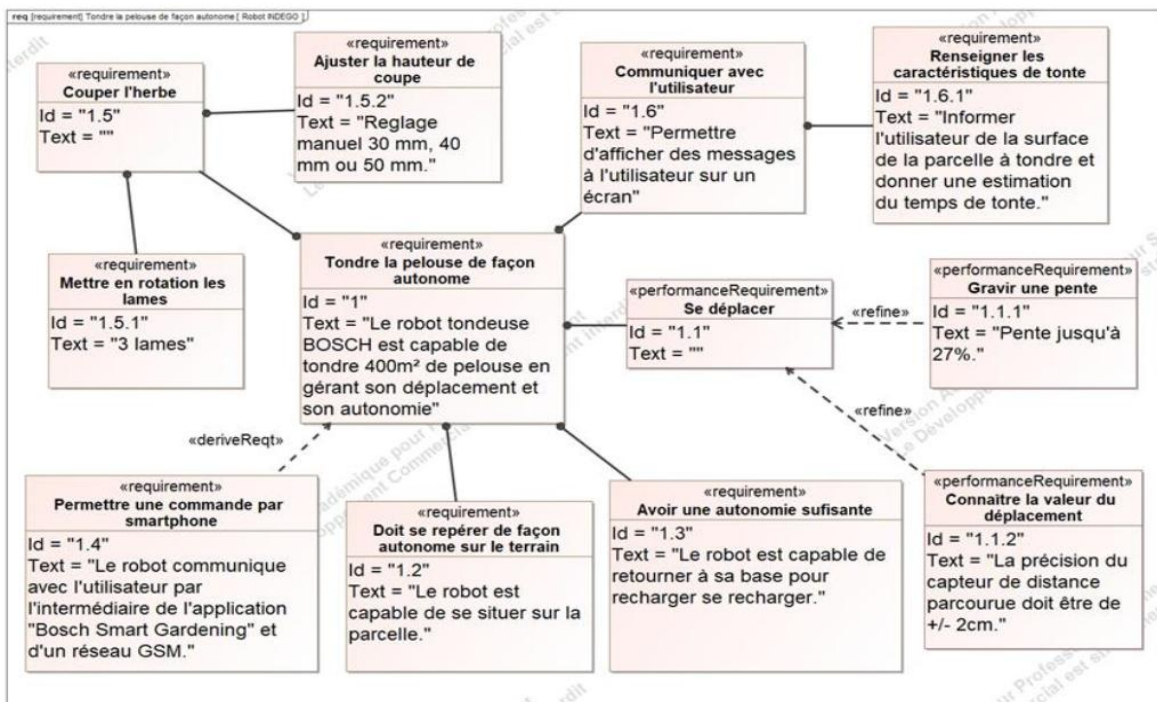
req [requirement] Tondre la pelouse de façon autonome [ Robot INDEGO ]

«requirement»
Couper l'herbe
Id = "1.5"
Text = ""

«requirement»
Ajuster la hauteur de coupe
Id = "1.5.2"
Text = "Reglage manuel 30 mm, 40 mm ou 50 mm."

«requirement»
Communiquer avec l'utilisateur
Id = "1.6"
Text = "Permettre d'afficher des messages à l'utilisateur sur un écran"

«requirement»
Renseigner les caractéristiques de tonte
Id = "1.6.1"
Text = "Informer l'utilisateur de la surface de la parcelle à tondre et donner une estimation du temps de tonte."

«requirement»
Mettre en rotation les lames
Id = "1.5.1"
Text = "3 lames"

«requirement»
Tondre la pelouse de façon autonome
Id = "1"
Text = "Le robot tondeuse BOSCH est capable de tondre 400m² de pelouse en gérant son déplacement et son autonomie"

«performanceRequirement»
Se déplacer
Id = "1.1"
Text = ""

«refine»

«performanceRequirement»
Gravir une pente
Id = "1.1.1"
Text = "Pente jusqu'à 27%."

«refine»

«deriveReqt»

«requirement»
Permettre une commande par smartphone
Id = "1.4"
Text = "Le robot communique avec l'utilisateur par l'intermédiaire de l'application "Bosch Smart Gardening" et d'un réseau GSM."

«requirement»
Doit se repérer de façon autonome sur le terrain
Id = "1.2"
Text = "Le robot est capable de se situer sur la parcelle."

«requirement»
Avoir une autonomie sufisante
Id = "1.3"
Text = "Le robot est capable de retourner à sa base pour recharger se recharger."

«performanceRequirement»
Connaitre la valeur du déplacement
Id = "1.1.2"
Text = "La précision du capteur de distance parcourue doit être de +/- 2cm."